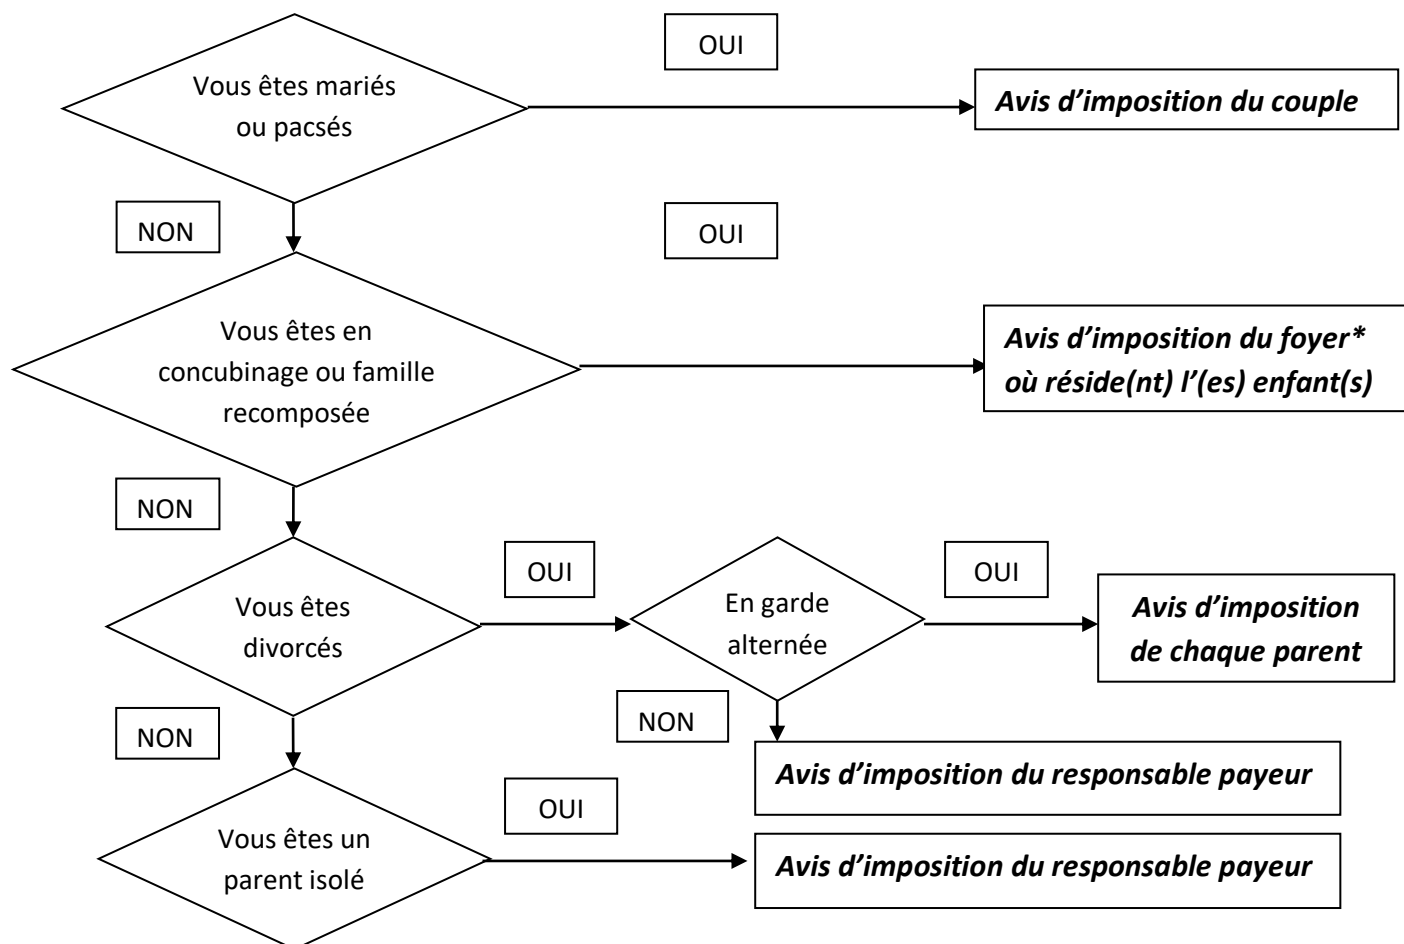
OUI

Vous êtes mariés ou pacsés

*Avis d'imposition du couple*

NON

OUI

Vous êtes en concubinage ou famille recomposée

*Avis d'imposition du foyer\* où réside(nt) l'(es) enfant(s)*

NON

OUI

Vous êtes divorcés

En garde alternée

OUI

*Avis d'imposition de chaque parent*

NON

NON

*Avis d'imposition du responsable payeur*

OUI

Vous êtes un parent isolé

*Avis d'imposition du responsable payeur*